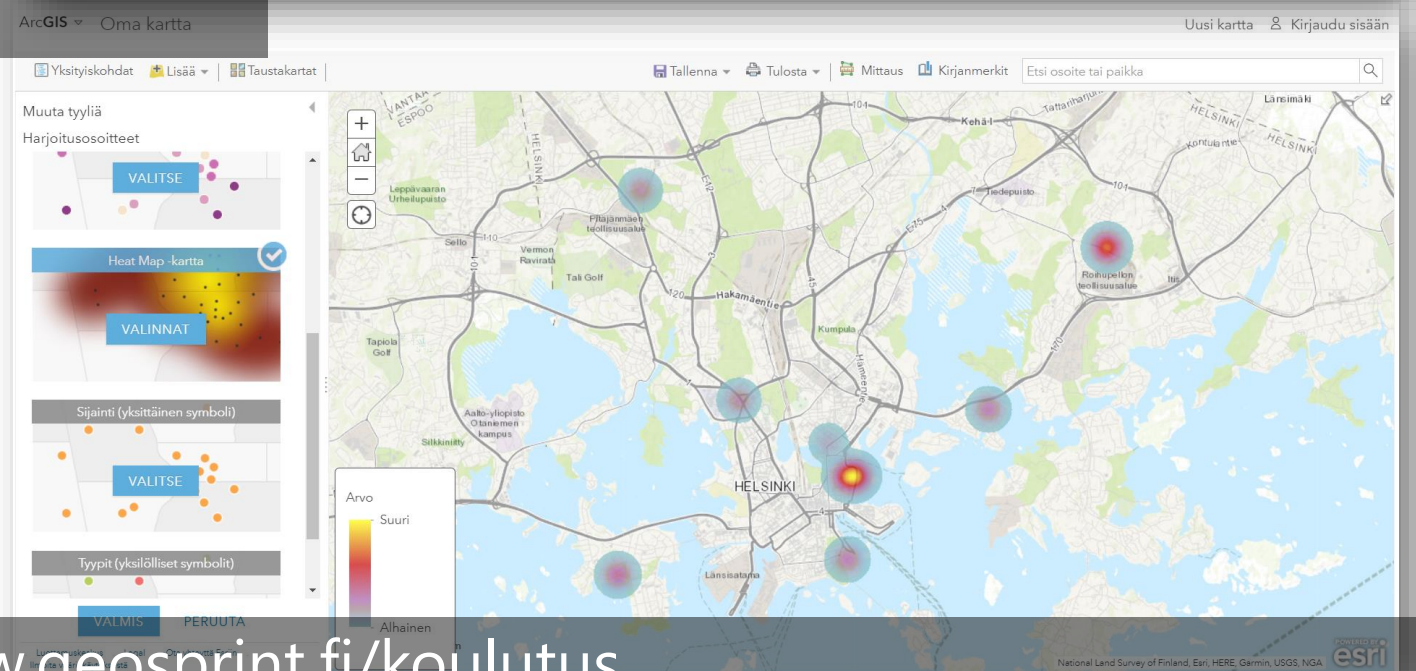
ArcGIS Oma kartta

Uusi kartta Kirjaudu sisään

Yksityiskohdat Lisää Taustakartat

Tallenna Tulosta Mittaus Kirjanmerkit Etsi osoite tai paikka

Muuta tyyliä

Harjoitusosoitteet

VALITSE

Heat Map -kartta

VALINNAT

Sijainti (yksittäinen symboli)

VALITSE

Tyypit (yksilölliset symbolit)

VALMIS PERUUTA

Arvo

Suuri

Alhainen

VANTAA
ESPOO
HELSINKI
Kehä I
Länsimäki
Kontula
Leppävaaran Urheilupuisto
Pihlajamäen teollisuusalue
Tiedepuisto
Sello
Vermon Ravirata
Tali Golf
Roihupellon teollisuusalue
Itis
Hakamäentie
Kumpula
Tapiola Golf
Aalto-yliopisto Otaniemen kampus
Silkkiniitty
HELSINKI
Länsisatama

National Land Survey of Finland, Esri, HERE, Garmin, USGS, NGA

esri

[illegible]geosprint.fi/koulutus